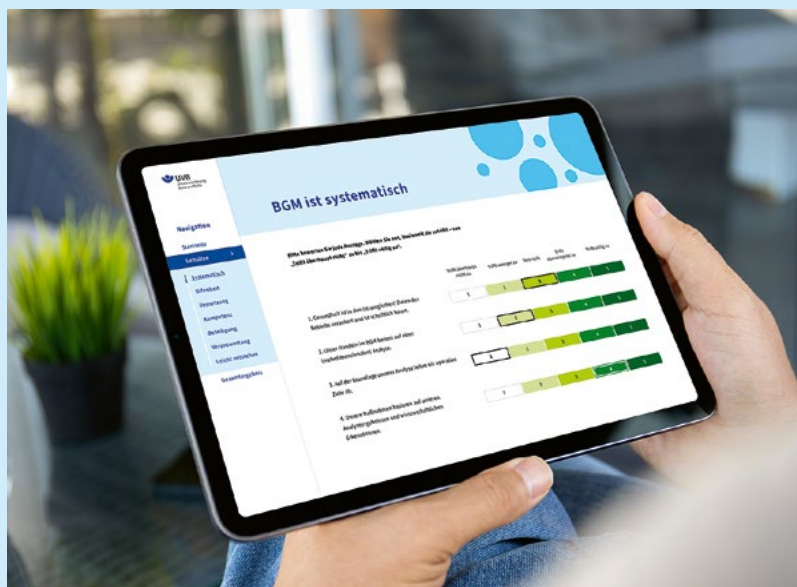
UVB

BGM ist systematisch

Navigation

Startseite

Gehälter

Systematisch

Offenheit

Verankerung

Kompetenz

Beteiligung

Verantwortung

Gesamtergebnis

Bitte bewerten Sie jede Aussage, inwieweit Sie zustimmen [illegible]

1. Gesundheit ist in den Managementzielen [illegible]

2. Unser Handeln im BGM basiert auf einer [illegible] Analyse.

3. Auf der Grundlage unserer Analyse leiten wir operative Ziele ab.

4. Unsere Maßnahmen basieren auf unseren Analyseergebnissen und wissenschaftlichen Erkenntnissen.

1 2 3 4 5